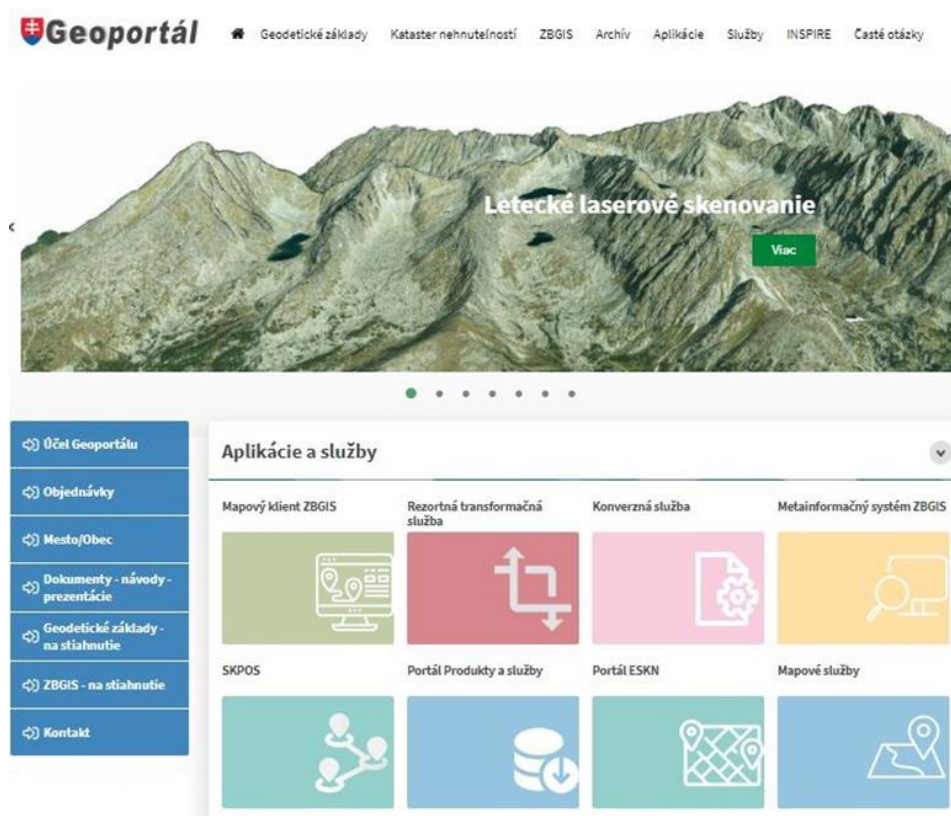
Geoportál

Geodetické základy Kataster nehnuteľností ZBGIS Archív Aplikácie Služby INSPIRE Časté otázky

Letecké laserové skenovanie

Viac

Účel Geoportálu

Objednávky

Mesto/Obec

Dokumenty - návody - prezentácie

Geodetické základy - na stiahnutie

ZBGIS - na stiahnutie

Kontakt

Aplikácie a služby

Mapový klient ZBGIS

Rezortná transformačná služba

Konverzná služba

Metainformačný systém ZBGIS

SKPOS

Portál Produkty a služby

Portál ESKN

Mapové služby